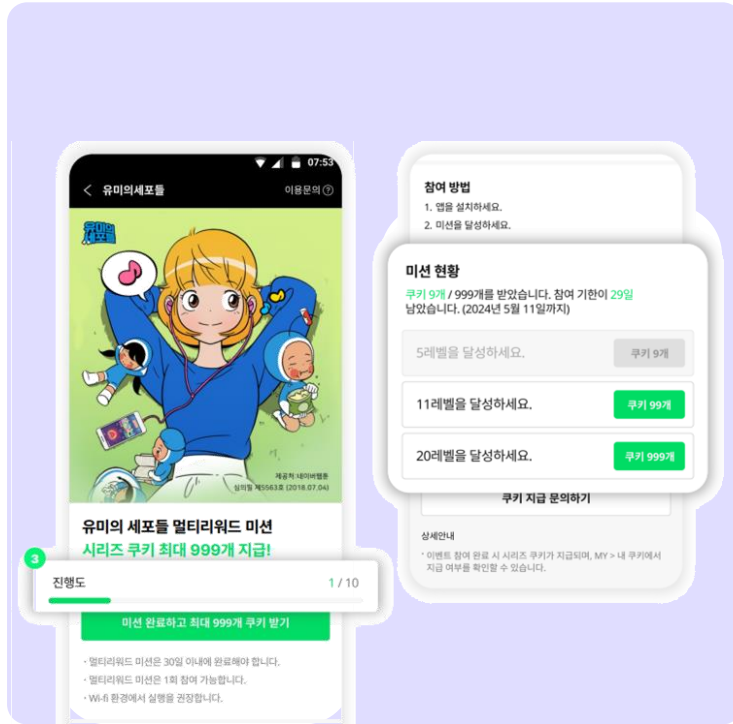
07:53

유미의세포들

이용문의 ?

유미의 세포들

제공처 네이버웹툰
심의필 제5563호 (2018.07.04)

유미의 세포들 멀티리워드 미션
시리즈 쿠키 최대 999개 지급!

3

진행도 1 / 10

미션 완료하고 최대 999개 쿠키 받기

• 멀티리워드 미션은 30일 이내에 완료해야 합니다.
• 멀티리워드 미션은 1회 참여 가능합니다.
• Wi-fi 환경에서 실행을 권장합니다.

참여 방법
1. 앱을 설치하세요.
2. 미션을 달성하세요.

미션 현황
쿠키 9개 / 999개를 받았습니다. 참여 기한이 29일 남았습니다. (2024년 5월 11일까지)

| 5레벨을 달성하세요. | 쿠키 9개 |
|---|---|
| 11레벨을 달성하세요. | 쿠키 99개 |
| 20레벨을 달성하세요. | 쿠키 999개 |

쿠키 지급 문의하기

상세안내
* 이벤트 참여 완료 시 시리즈 쿠키가 지급되며, MY > 내 쿠키에서 지급 여부를 확인할 수 있습니다.